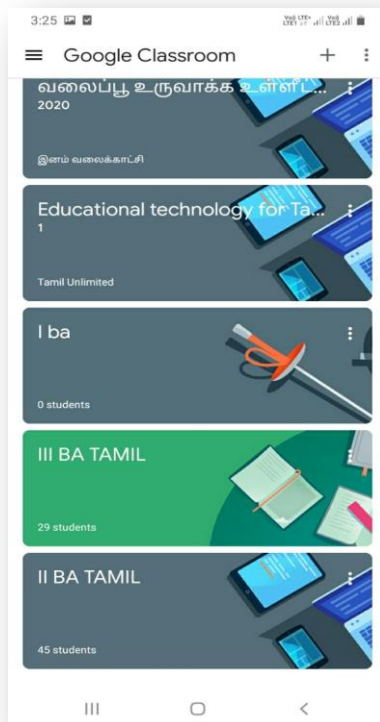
3:25

Vo) LTE+ LTE1 Vo) LTE2

Google Classroom

வலைப்பூ உருவாக்க உள்ள்ட்...
2020

இனம் வலைக்காட்சி

Educational technology for Ta...
1

Tamil Unlimited

I ba

0 students

III BA TAMIL

29 students

II BA TAMIL

45 students